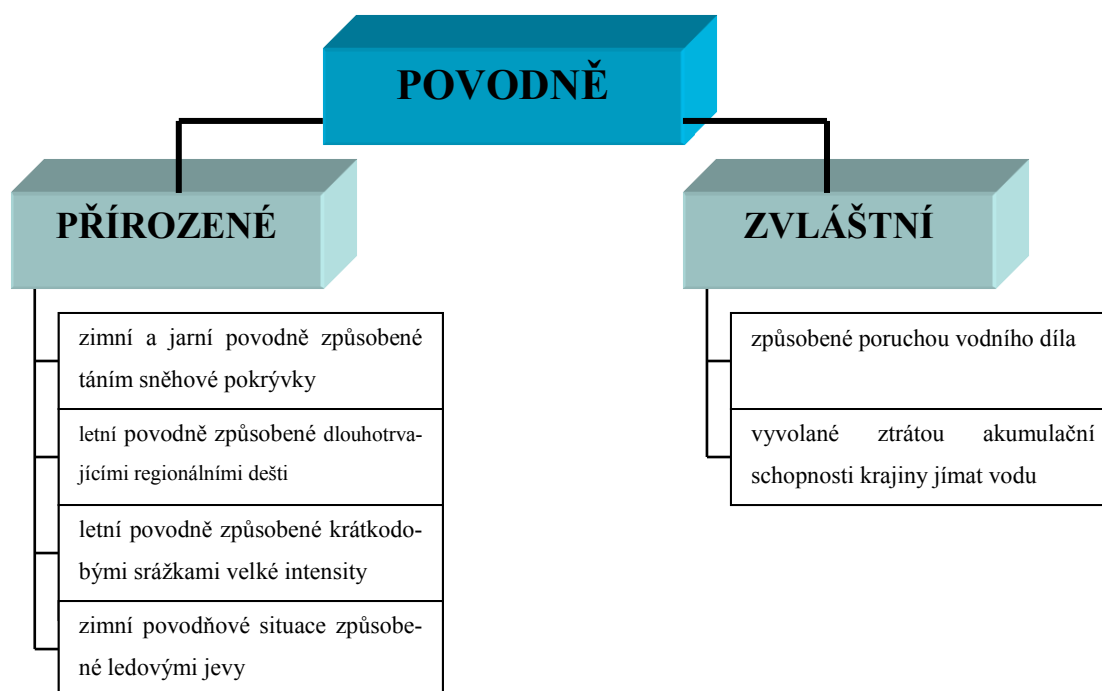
POVODNĚ

PŘÍROZENÉ

zimní a jarní povodně způsobené táním sněhové pokrývky

letní povodně způsobené dlouhotrvajícími regionálními dešti

letní povodně způsobené krátkodobými srážkami velké intensity

zimní povodňové situace způsobené ledovými jevy

ZVLÁŠTNÍ

způsobené poruchou vodního díla

vyvolané ztrátou akumulační schopnosti krajiny jímat vodu